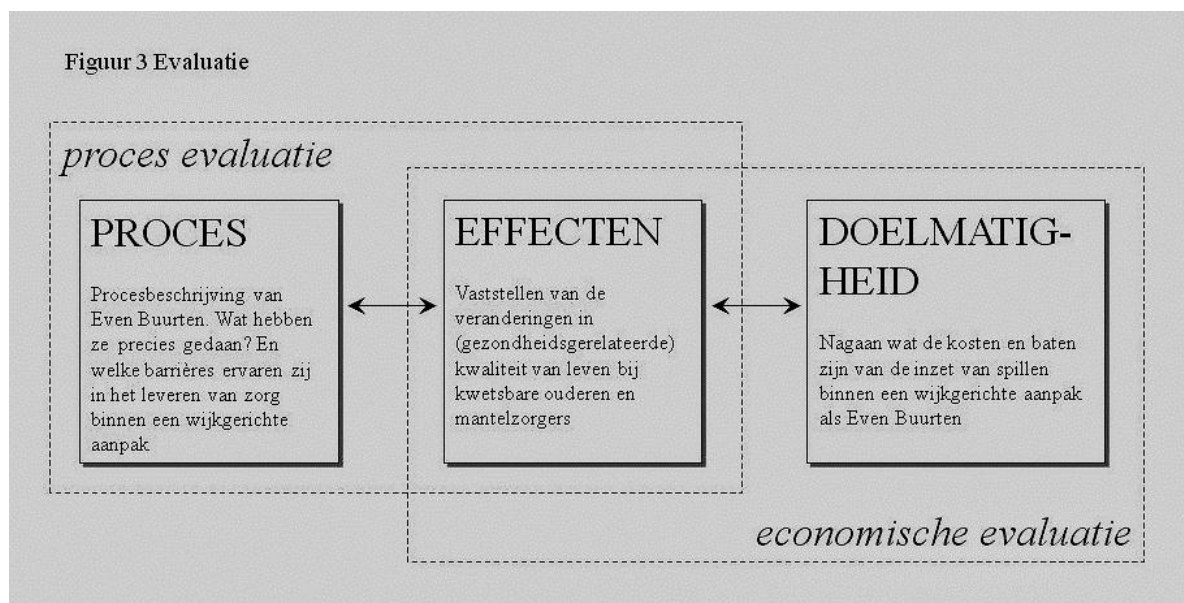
Figuur 3 Evaluatie

proces evaluatie

PROCES

Procesbeschrijving van Even Buurten. Wat hebben ze precies gedaan? En welke barrières ervaren zij in het leveren van zorg binnen een wijkgerichte aanpak

EFFECTEN

Vaststellen van de veranderingen in (gezondheidsgerelateerde) kwaliteit van leven bij kwetsbare ouderen en mantelzorgers

DOELMATIG-HEID

Nagaan wat de kosten en baten zijn van de inzet van spillen binnen een wijkgerichte aanpak als Even Buurten

economische evaluatie